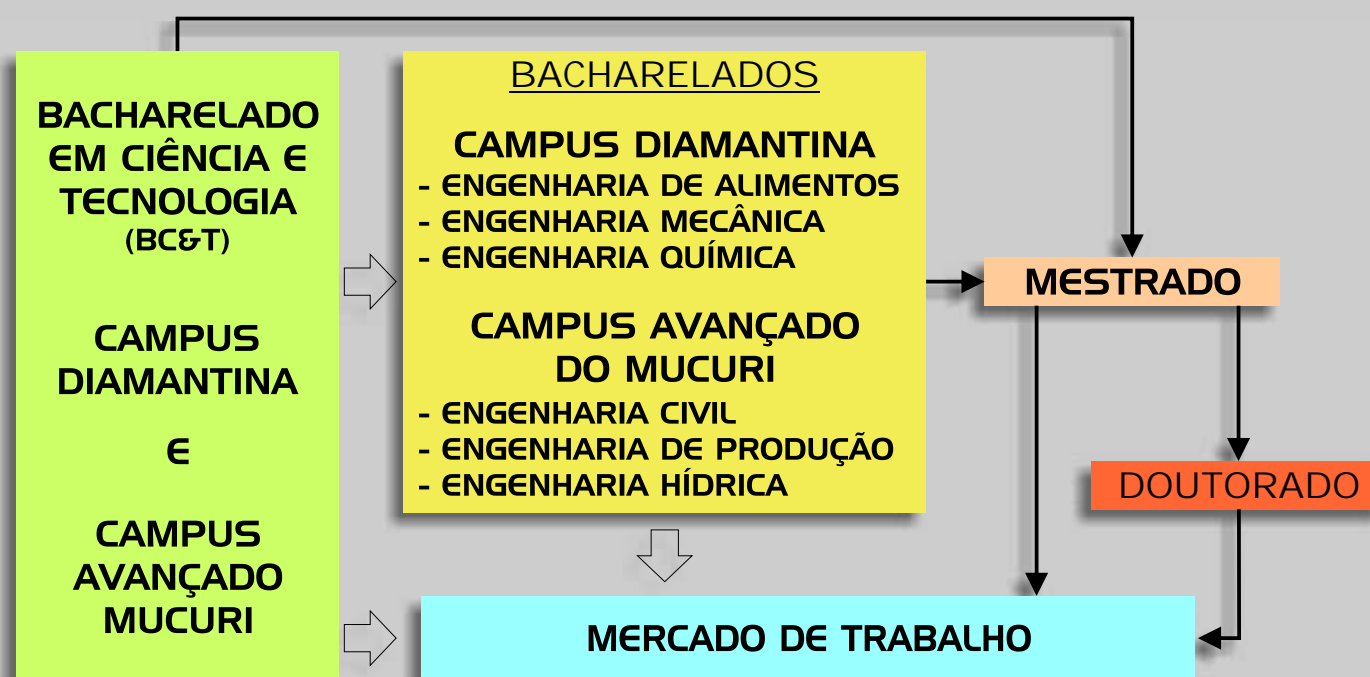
BACHARELADO EM CIÊNCIA E TECNOLOGIA
(BC&T)

CAMPUS DIAMANTINA

E

CAMPUS AVANÇADO MUCURI

BACHARELADOS

CAMPUS DIAMANTINA
- ENGENHARIA DE ALIMENTOS
- ENGENHARIA MECÂNICA
- ENGENHARIA QUÍMICA

CAMPUS AVANÇADO DO MUCURI
- ENGENHARIA CIVIL
- ENGENHARIA DE PRODUÇÃO
- ENGENHARIA HÍDRICA

MESTRADO

DOUTORADO

MERCADO DE TRABALHO